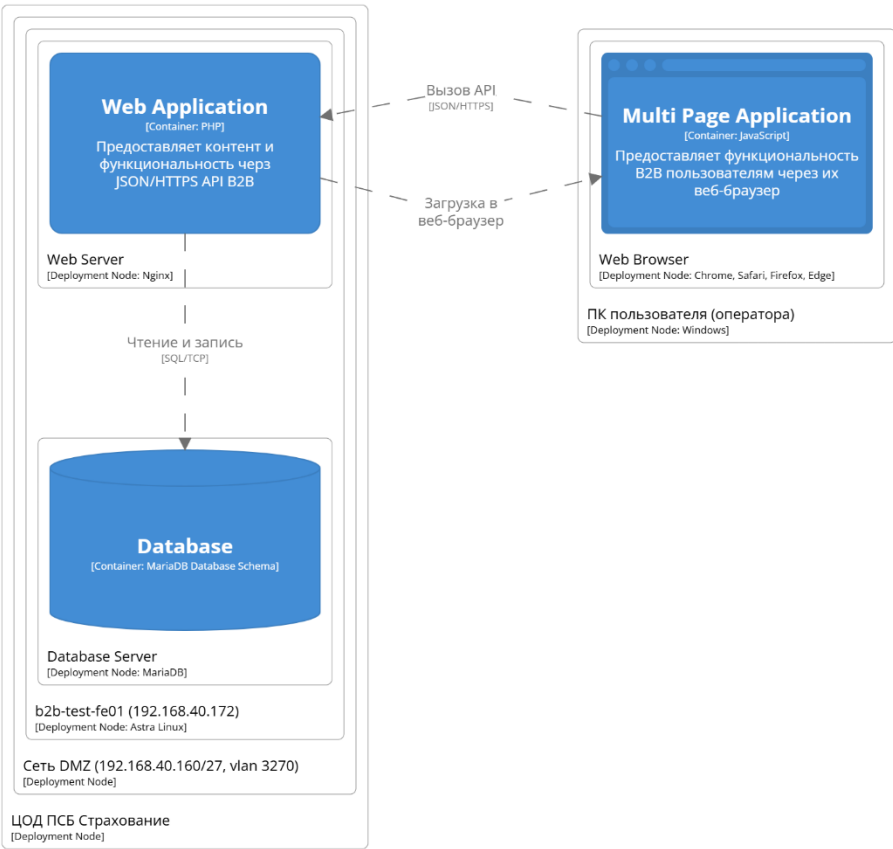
Web Application
[Container: PHP]
Предоставляет контент и функциональность черз JSON/HTTPS API B2B

Web Server
[Deployment Node: Nginx]

Вызов API
[JSON/HTTPS]

Загрузка в веб-браузер

Multi Page Application
[Container: JavaScript]
Предоставляет функциональность B2B пользователям через их веб-браузер

Web Browser
[Deployment Node: Chrome, Safari, Firefox, Edge]

ПК пользователя (оператора)
[Deployment Node: Windows]

Чтение и запись
[SQL/TCP]

Database
[Container: MariaDB Database Schema]

Database Server
[Deployment Node: MariaDB]

b2b-test-fe01 (192.168.40.172)
[Deployment Node: Astra Linux]

Сеть DMZ (192.168.40.160/27, vlan 3270)
[Deployment Node]

ЦОД ПСБ Страхование
[Deployment Node]